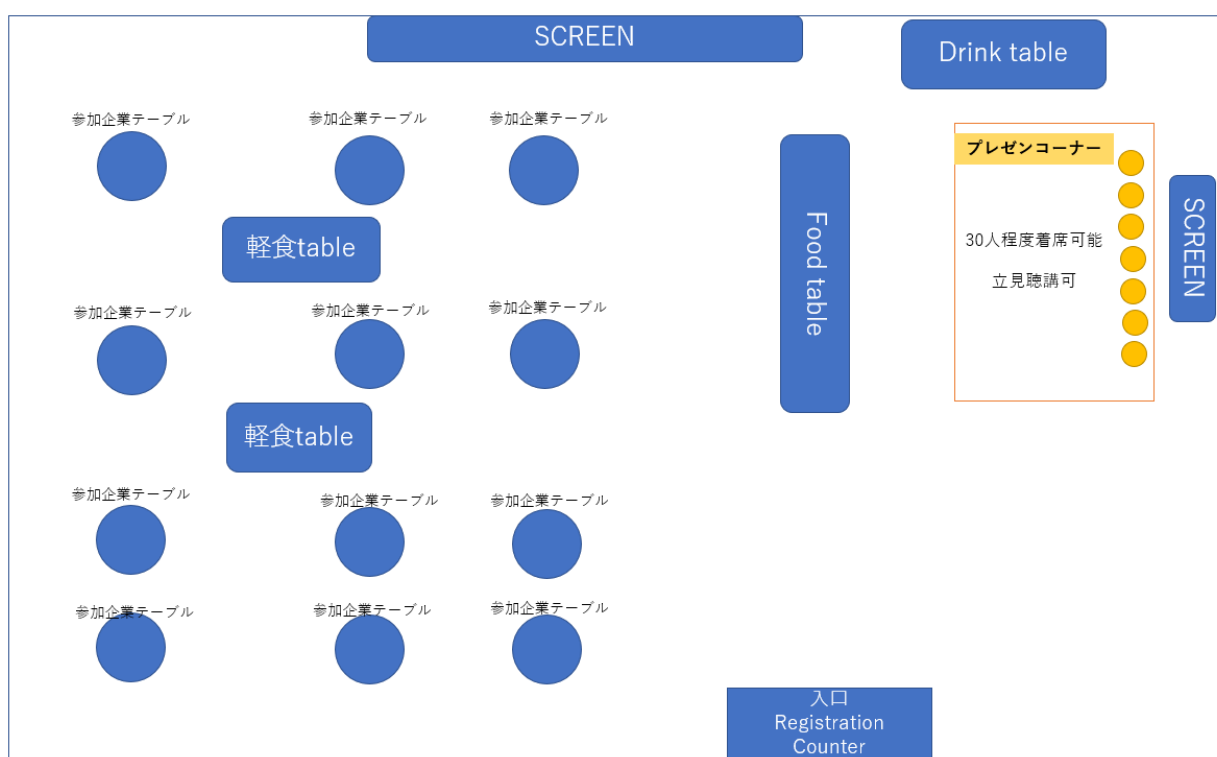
SCREEN

Drink table

参加企業テーブル

参加企業テーブル

参加企業テーブル

Food table

プレゼンコーナー

30人程度着席可能

立見聴講可

SCREEN

軽食table

参加企業テーブル

参加企業テーブル

参加企業テーブル

軽食table

参加企業テーブル

参加企業テーブル

参加企業テーブル

参加企業テーブル

参加企業テーブル

参加企業テーブル

入口
Registration
Counter